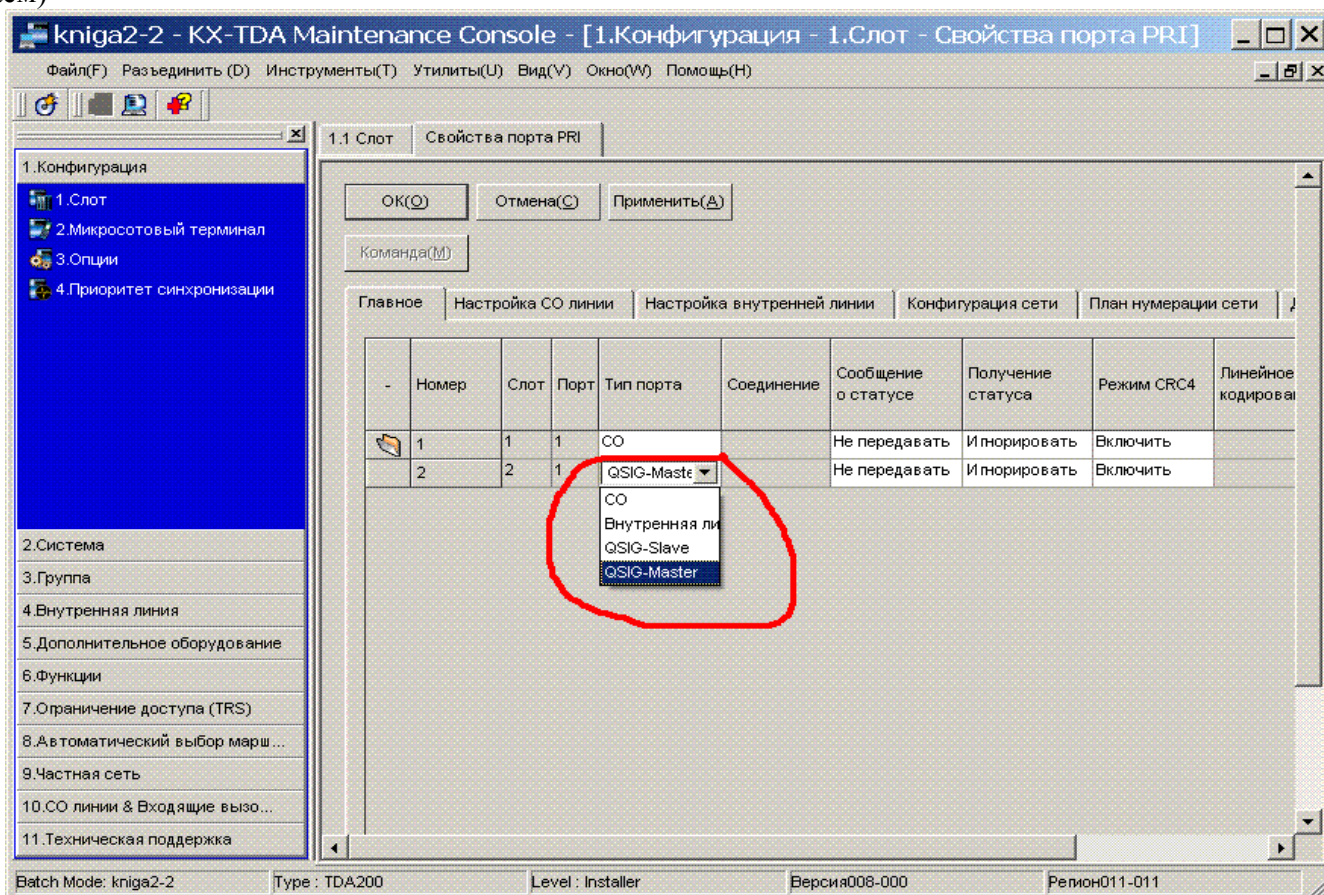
kniga2-2 - KX-TDA Maintenance Console - [1.Конфигурация - 1.Слот - Свойства порта PRI]

Файл(F) Разъединить (D) Инструменты(T) Утилиты(U) Вид(V) Окно(W) Помощь(H)

1.Конфигурация
1.Слот
2.Микросотовый терминал
3.Опции
4.Приоритет синхронизации
2.Система
3.Группа
4.Внутренняя линия
5.Дополнительное оборудование
6.Функции
7.Ограничение доступа (TRS)
8.Автоматический выбор марш...
9.Частная сеть
10.CO линии & Входящие вызо...
11.Техническая поддержка

1.1 Слот | Свойства порта PRI

OK(O) Отмена(C) Применить(A)
Команда(M)

Главное | Настройка CO линии | Настройка внутренней линии | Конфигурация сети | План нумерации сети

| - | Номер | Слот | Порт | Тип порта | Соединение | Сообщение о статусе | Получение статуса | Режим CRC4 | Линейное кодирова |
|---|---|---|---|---|---|---|---|---|---|
| | 1 | 1 | 1 | CO | | Не передавать | Игнорировать | Включить | |
| | 2 | 2 | 1 | QSIG-Maste | | Не передавать | Игнорировать | Включить | |

CO
Внутренняя ли
QSIG-Slave
QSIG-Master

Batch Mode: kniga2-2 | Type : TDA200 | Level : Installer | Версия008-000 | Регион011-011